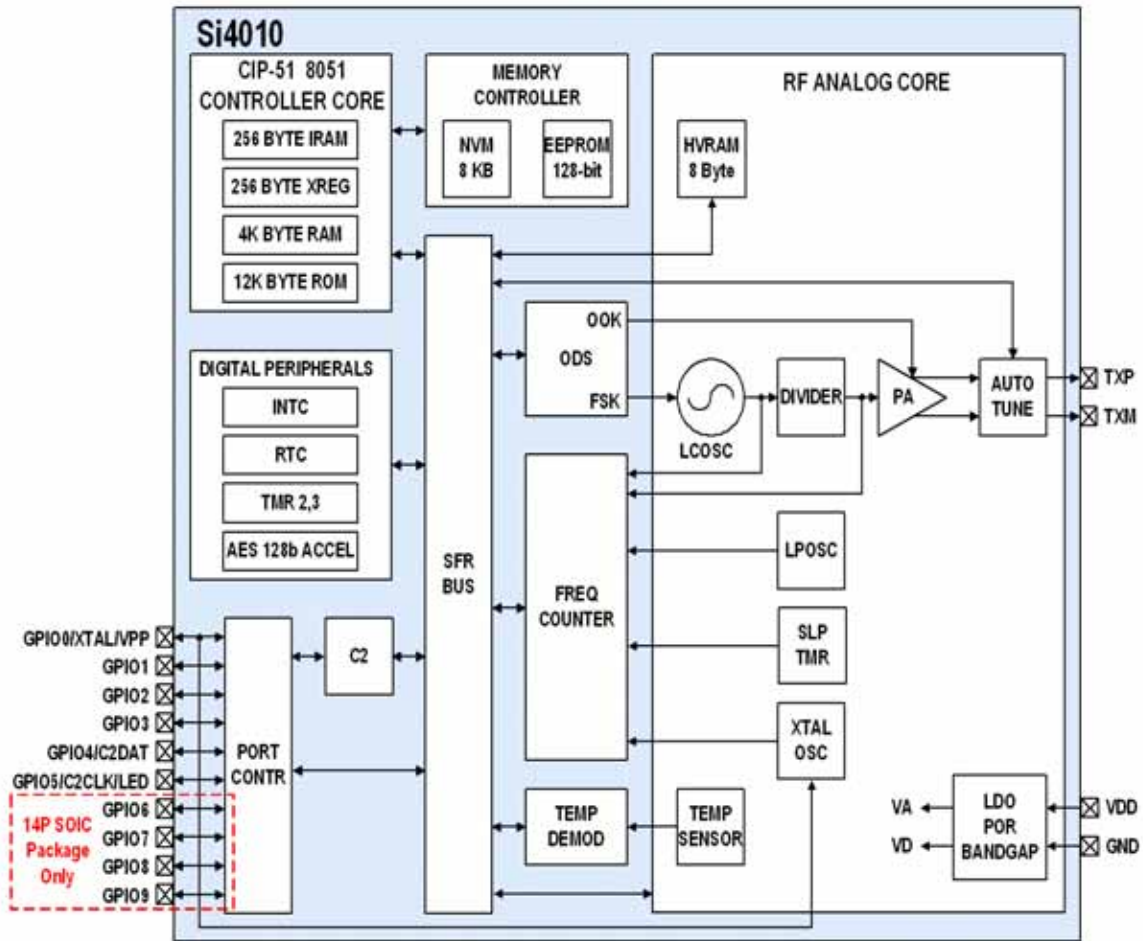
Si4010

CIP-51 8051 CONTROLLER CORE
256 BYTE IRAM
256 BYTE XREG
4K BYTE RAM
12K BYTE ROM

MEMORY CONTROLLER
NVM 8 KB
EEPROM 128-bit

RF ANALOG CORE
HVRAM 8 Byte

DIGITAL PERIPHERALS
INTC
RTC
TMR 2,3
AES 128b ACCEL

SFR BUS

ODS
OOK
FSK

LCOSC
DIVIDER
PA
AUTO TUNE
TXP
TXM

FREQ COUNTER
LPOSC
SLP TMR
XTAL OSC

GPIO0/XTAL/VPP
GPIO1
GPIO2
GPIO3
GPIO4/C2DAT
GPIO5/C2CLK/LED
GPIO6
GPIO7
GPIO8
GPIO9
14P SOIC Package Only

PORT CONTR
C2

TEMP DEMOD
TEMP SENSOR

VA
VD
LDO POR BANDGAP
VDD
GND